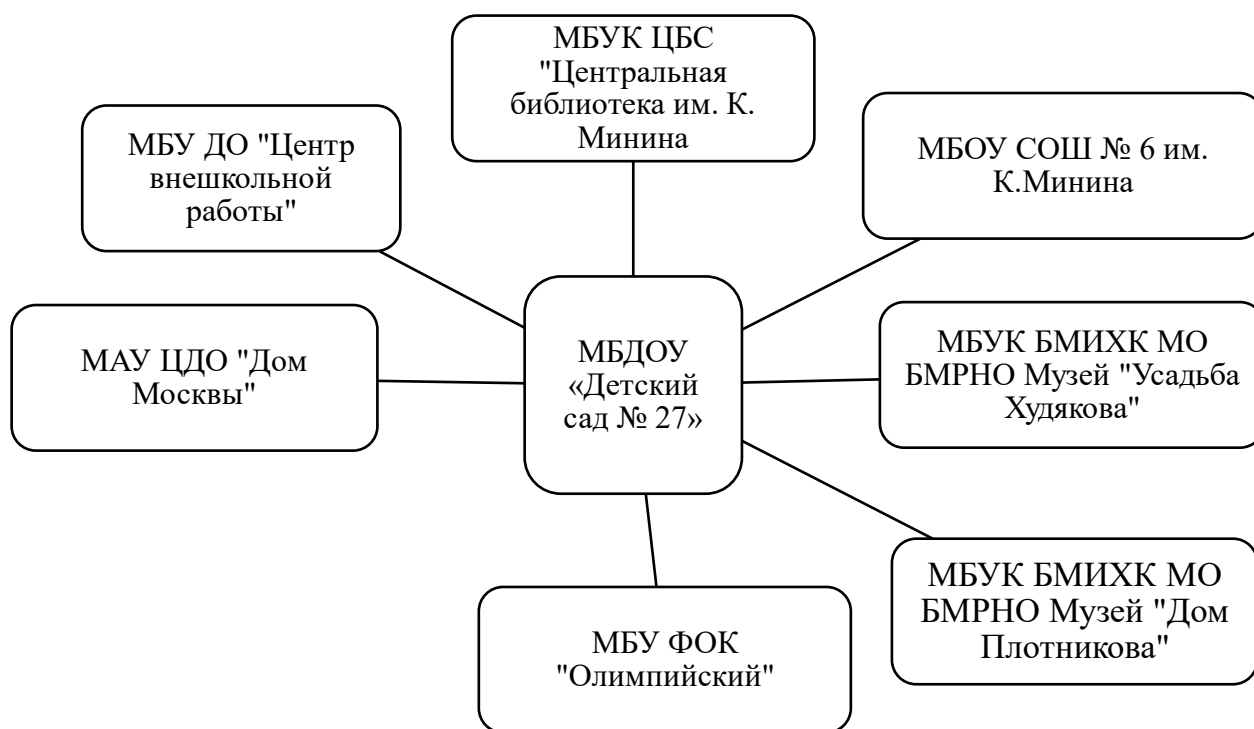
МБУК ЦБС "Центральная библиотека им. К. Минина

МБУ ДО "Центр внешкольной работы"

МБОУ СОШ № 6 им. К.Минина

МАУ ЦДО "Дом Москвы"

МБДОУ «Детский сад № 27»

МБУК БМИХК МО БМРНО Музей "Усадьба Худякова"

МБУК БМИХК МО БМРНО Музей "Дом Плотникова"

МБУ ФОК "Олимпийский"